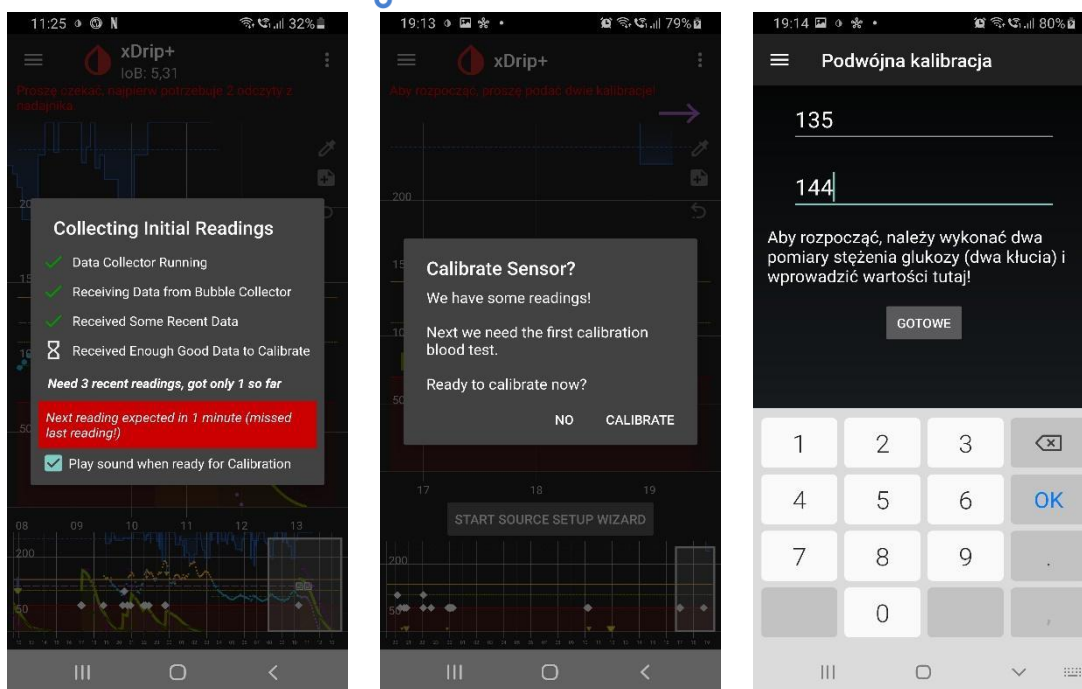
11:25 32%

xDrip+
IoB: 5,31

Proszę czekać, najpierw potrzebuję 2 odczyty z nadajnika

Collecting Initial Readings

Data Collector Running

Receiving Data from Bubble Collector

Received Some Recent Data

Received Enough Good Data to Calibrate

Need 3 recent readings, got only 1 so far

Next reading expected in 1 minute (missed last reading!)

Play sound when ready for Calibration

08 09 10 11 12 13

200

50

19:13 79%

xDrip+

Aby rozpocząć, proszę podać dwie kalibracje!

200

Calibrate Sensor?

We have some readings!

Next we need the first calibration blood test.

Ready to calibrate now?

NO CALIBRATE

17 18 19

START SOURCE SETUP WIZARD

200

50

19:14 80%

Podwójna kalibracja

135

144

Aby rozpocząć, należy wykonać dwa pomiary stężenia glukozy (dwa kłucia) i wprowadzić wartości tutaj!

GOTOWE

| 1 | 2 | 3 | ⌫ |
|---|---|---|---|
| 4 | 5 | 6 | OK |
| 7 | 8 | 9 | . |
| | 0 | | , |